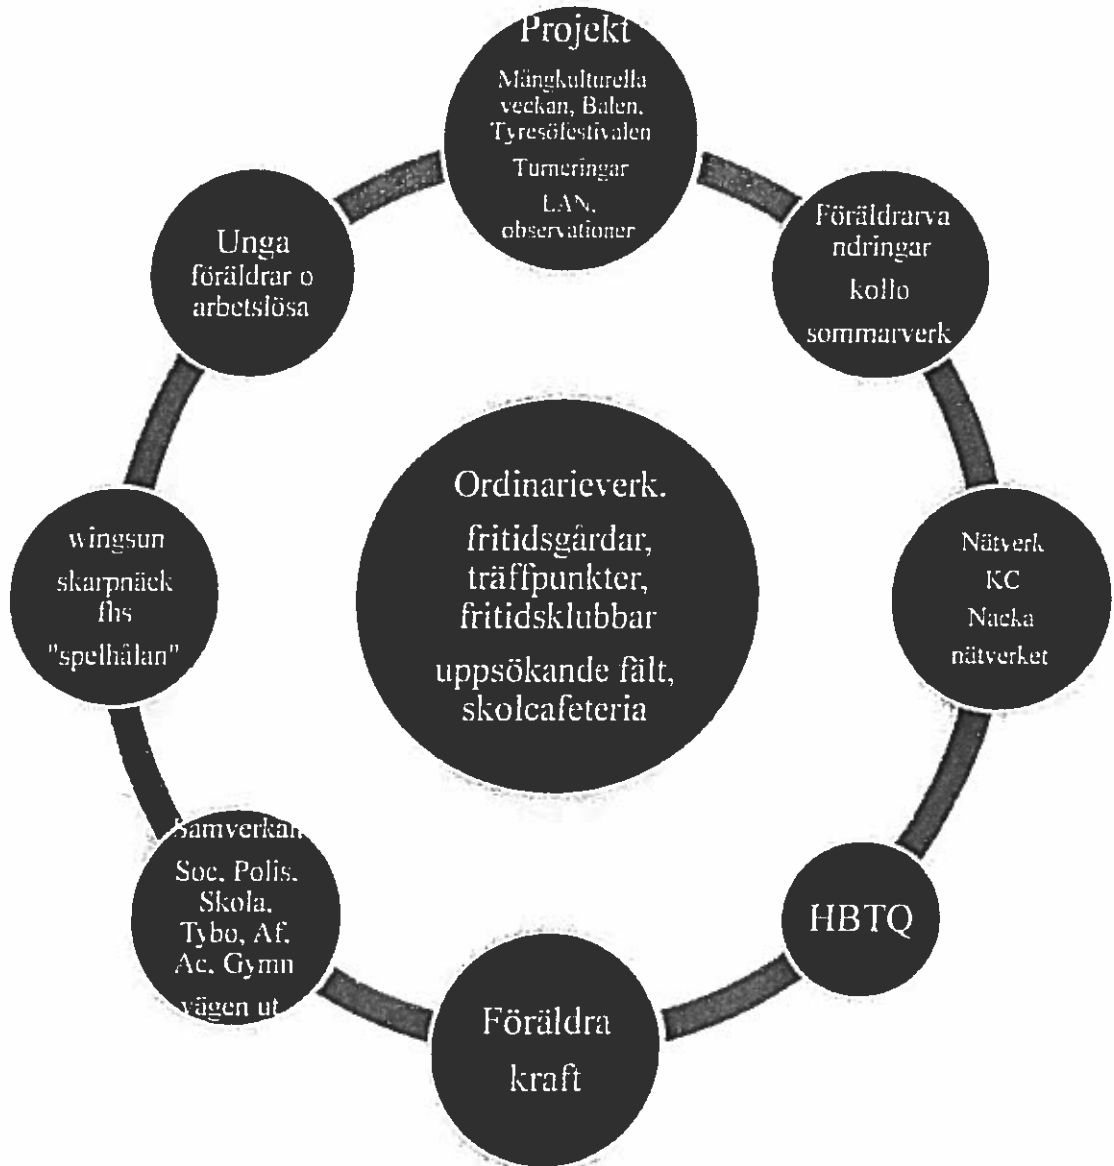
Projekt

Mängkulturella veckan, Balen, Tyresöfestivalen

Turneringar

LAN, observationer

Föräldrarva ndringar

kollo

sommarverk

Nätverk

KC

Nacka nätverket

HBTQ

Föräldra kraft

Samverkan

Soc, Polis, Skola, Tybo, Af, Ac, Gymn

vägen ut

wingsun

skarpnäck

fhs

"spelhålan"

Unga föräldrar o arbetslösa

Ordinarieverk.

fritidsgårdar, träffpunkter, fritidsklubbar

uppsökande fält, skolcafeteria